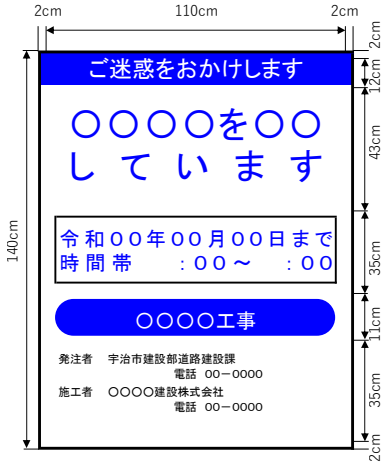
2cm 110cm 2cm

2cm

ご迷惑をおかけします

12cm

○○○○を○○
しています

43cm

140cm

令和００年００月００日まで
時間帯　：００～　：００

35cm

○○○○工事

11cm

発注者　宇治市建設部道路建設課
電話　００－００００
施工者　○○○○建設株式会社
電話　００－００００

35cm

2cm